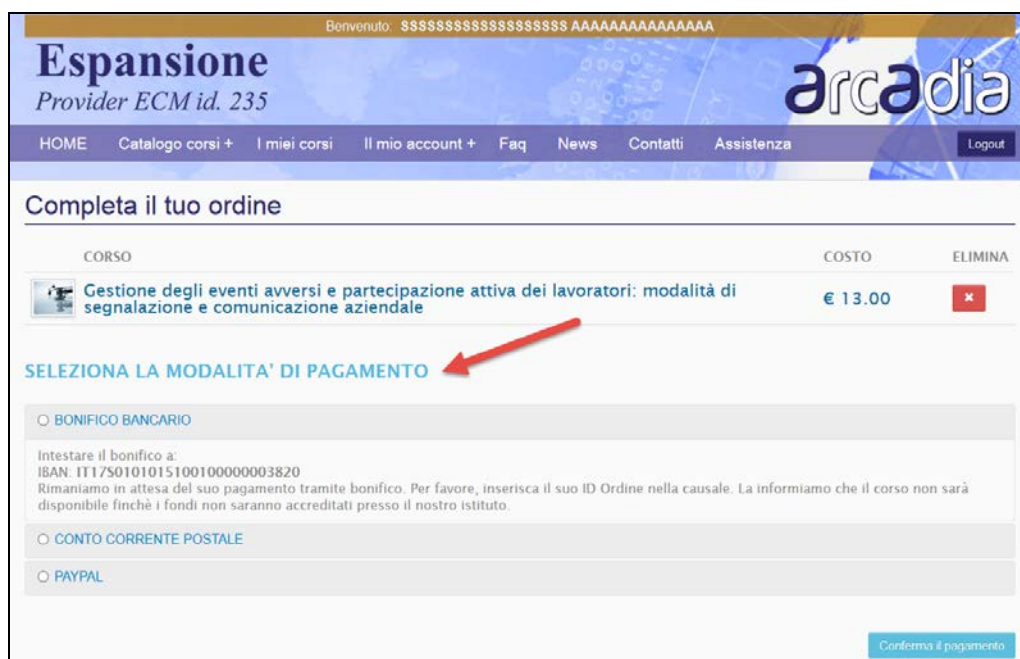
Benvenuto: SSSSSSSSSSSSSSSSSSS AAAAAAAAAAAAAAA

Espansione
Provider ECM id. 235

arcadia

HOME Catalogo corsi + I miei corsi Il mio account + Faq News Contatti Assistenza Logout

Completa il tuo ordine

| CORSO | COSTO | ELIMINA |
|---|---|---|
| Gestione degli eventi avversi e partecipazione attiva dei lavoratori: modalità di segnalazione e comunicazione aziendale | € 13.00 | × |

SELEZIONA LA MODALITA' DI PAGAMENTO

○ BONIFICO BANCARIO

Intestare il bonifico a:
IBAN: IT17S0101015100100000003820
Rimaniamo in attesa del suo pagamento tramite bonifico. Per favore, inserisca il suo ID Ordine nella causale. La informiamo che il corso non sarà disponibile finchè i fondi non saranno accreditati presso il nostro istituto.

○ CONTO CORRENTE POSTALE

○ PAYPAL

Conferma il pagamento